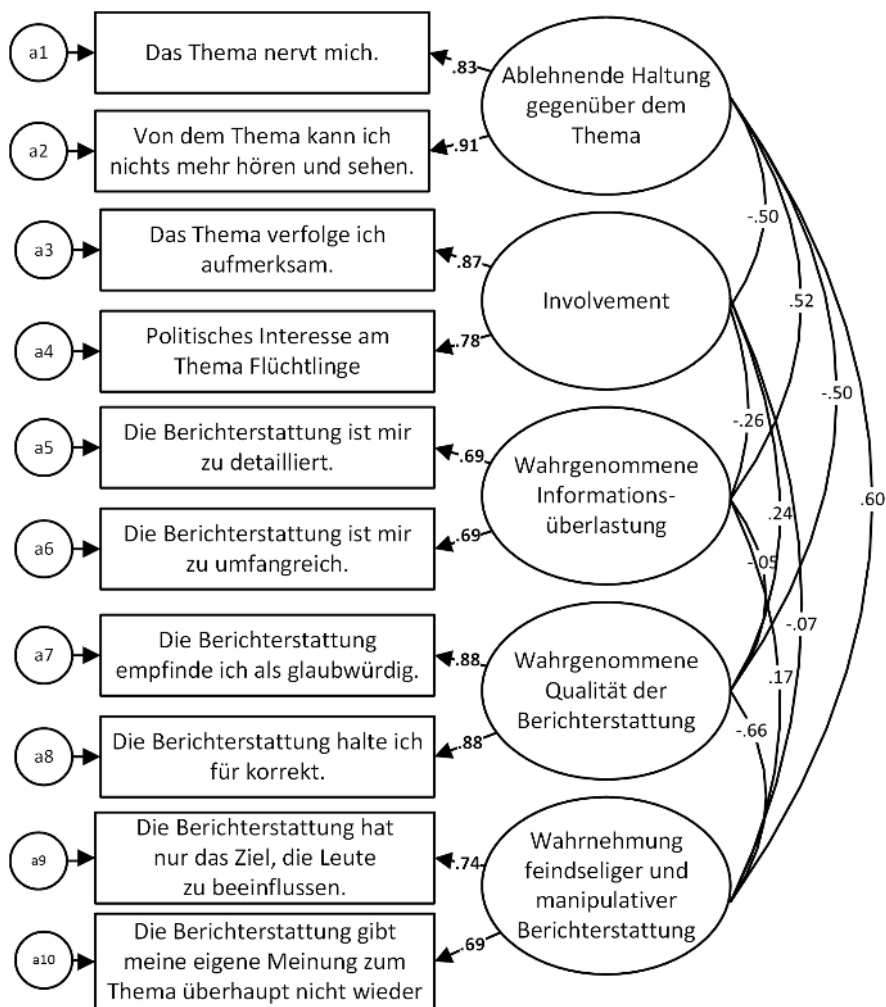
a1
Das Thema nervt mich.
.83
Ablehnende Haltung gegenüber dem Thema

a2
Von dem Thema kann ich nichts mehr hören und sehen.
.91

a3
Das Thema verfolge ich aufmerksam.
.87
Involvement

a4
Politisches Interesse am Thema Flüchtlinge
.78

a5
Die Berichterstattung ist mir zu detailliert.
.69
Wahrgenommene Informations-überlastung

a6
Die Berichterstattung ist mir zu umfangreich.
.69

a7
Die Berichterstattung empfinde ich als glaubwürdig.
.88
Wahrgenommene Qualität der Berichterstattung

a8
Die Berichterstattung halte ich für korrekt.
.88

a9
Die Berichterstattung hat nur das Ziel, die Leute zu beeinflussen.
.74
Wahrnehmung feindseliger und manipulativer Berichterstattung

a10
Die Berichterstattung gibt meine eigene Meinung zum Thema überhaupt nicht wieder
.69

-.50
.52
-.50
.60
-.26
.24
-.05
-.07
.17
-.66